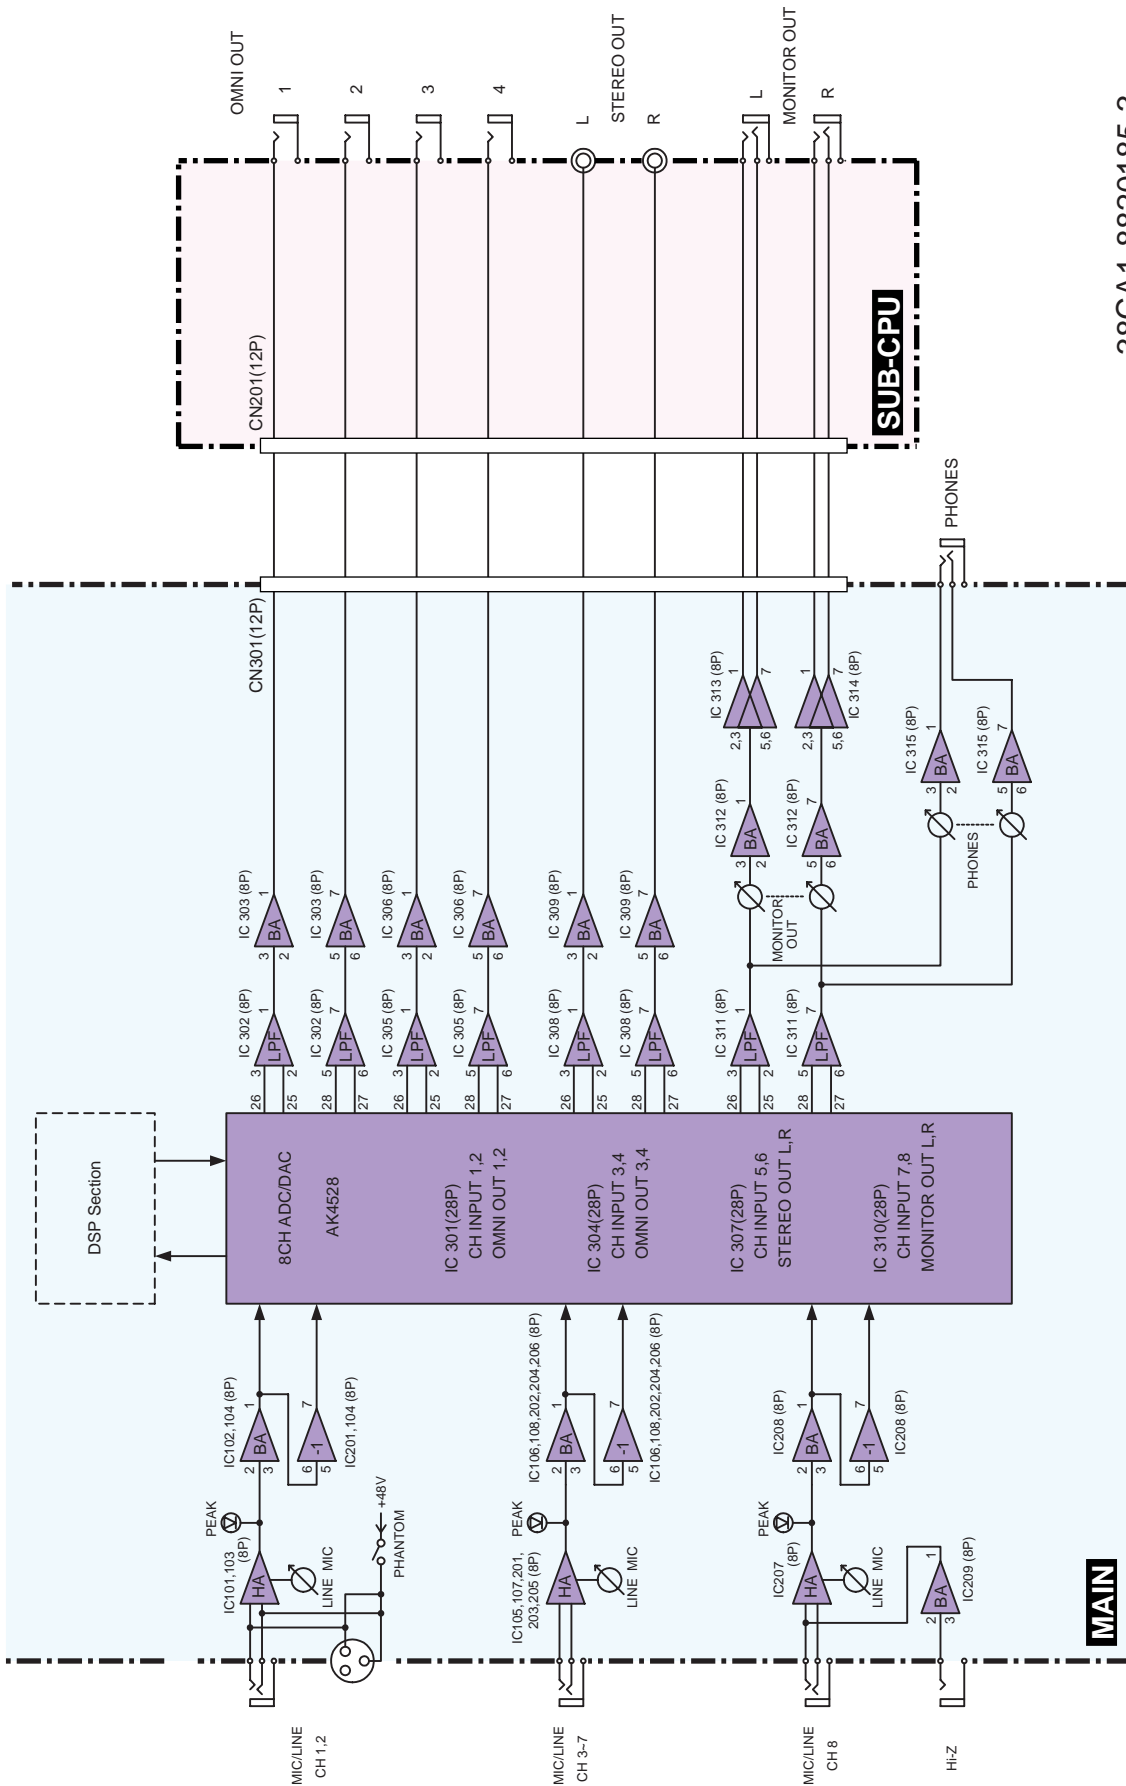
OMNI OUT
1
2
3
4
STEREO OUT
L
R
MONITOR OUT
L
R
SUB-CPU
CN201(12P)
PHONES
CN301(12P)
IC 303 (8P)
BA
IC 303 (8P)
BA
IC 306 (8P)
BA
IC 306 (8P)
BA
IC 309 (8P)
BA
IC 309 (8P)
BA
IC 312 (8P)
BA
IC 312 (8P)
BA
IC 313 (8P)
IC 314 (8P)
IC 315 (8P)
BA
IC 315 (8P)
BA
MONITOR OUT
PHONES
IC 302 (8P)
LPF
IC 302 (8P)
LPF
IC 305 (8P)
LPF
IC 305 (8P)
LPF
IC 308 (8P)
LPF
IC 308 (8P)
LPF
IC 311 (8P)
LPF
IC 311 (8P)
LPF
DSP Section
8CH ADC/DAC
AK4528
IC 301(28P)
CH INPUT 1,2
OMNI OUT 1,2
IC 304(28P)
CH INPUT 3,4
OMNI OUT 3,4
IC 307(28P)
CH INPUT 5,6
STEREO OUT L,R
IC 310(28P)
CH INPUT 7,8
MONITOR OUT L,R
IC102,104 (8P)
BA
-1
IC201,104 (8P)
IC106,108,202,204,206 (8P)
BA
-1
IC106,108,202,204,206 (8P)
IC208 (8P)
BA
-1
IC208 (8P)
PEAK
IC101,103 (8P)
HA
LINE MIC
+48V
PHANTOM
PEAK
IC105,107,201, 203,205 (8P)
HA
LINE MIC
PEAK
IC207 (8P)
HA
LINE MIC
BA
IC209 (8P)
MAIN
MIC/LINE CH 1,2
MIC/LINE CH 3-7
MIC/LINE CH 8
Hi-Z
28CA1-8820185-2